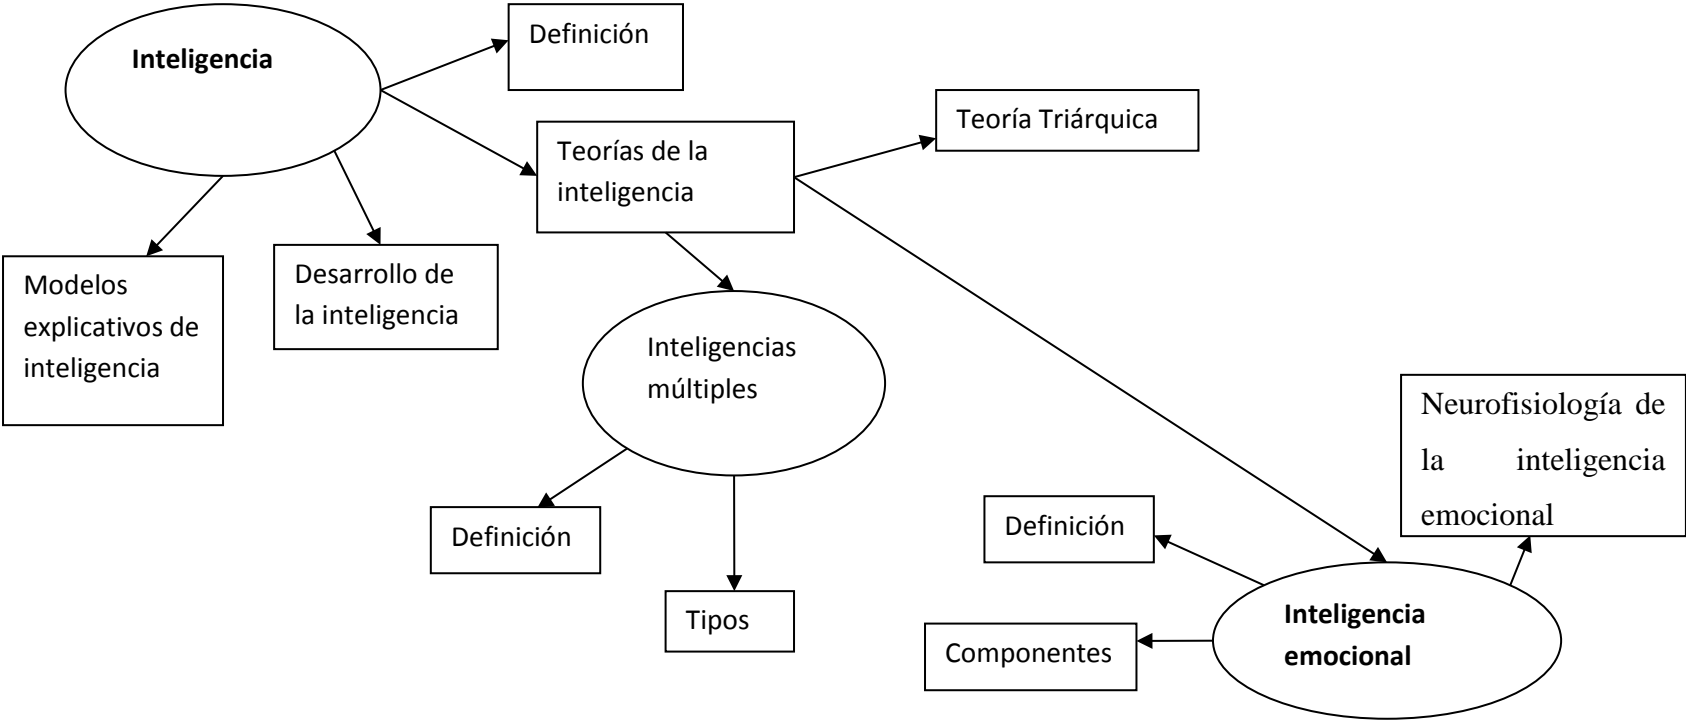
Inteligencia

Definición

Teorías de la inteligencia

Teoría Triárquica

Modelos explicativos de inteligencia

Desarrollo de la inteligencia

Inteligencias múltiples

Definición

Tipos

Neurofisiología de la inteligencia emocional

Definición

Inteligencia emocional

Componentes